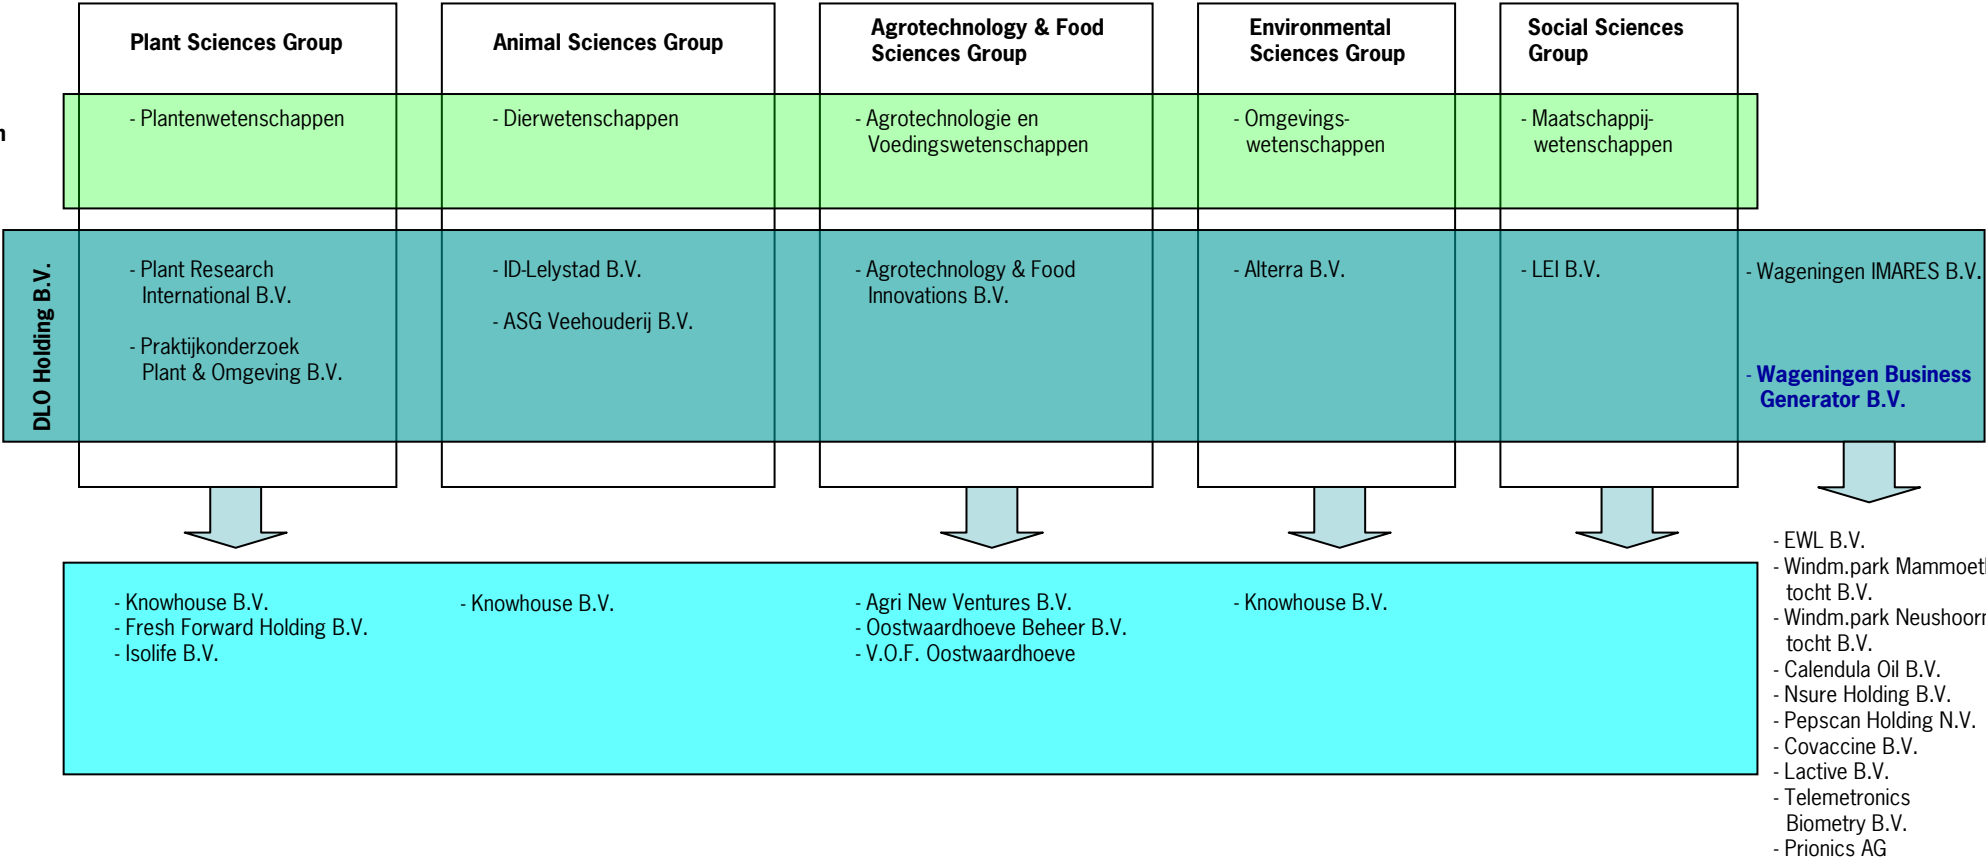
Plant Sciences Group

Animal Sciences Group

Agrotechnology & Food Sciences Group

Environmental Sciences Group

Social Sciences Group

n

- Plantenwetenschappen

- Dierwetenschappen

- Agrotechnologie en Voedingswetenschappen

- Omgevingswetenschappen

- Maatschappijwetenschappen

DLO Holding B.V.

- Plant Research International B.V.

- Praktijkonderzoek Plant & Omgeving B.V.

- ID-Lelystad B.V.

- ASG Veehouderij B.V.

- Agrotechnology & Food Innovations B.V.

- Alterra B.V.

- LEI B.V.

- Wageningen IMARES B.V.

- Wageningen Business Generator B.V.

- Knowhouse B.V.
- Fresh Forward Holding B.V.
- Isolife B.V.

- Knowhouse B.V.

- Agri New Ventures B.V.
- Oostwaardhoeve Beheer B.V.
- V.O.F. Oostwaardhoeve

- Knowhouse B.V.

- EWL B.V.
- Windm.park Mammoet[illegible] tocht B.V.
- Windm.park Neushoor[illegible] tocht B.V.
- Calendula Oil B.V.
- Nsure Holding B.V.
- Pepscan Holding N.V.
- Covaccine B.V.
- Lactive B.V.
- Telemetronics Biometry B.V.
- Prionics AG